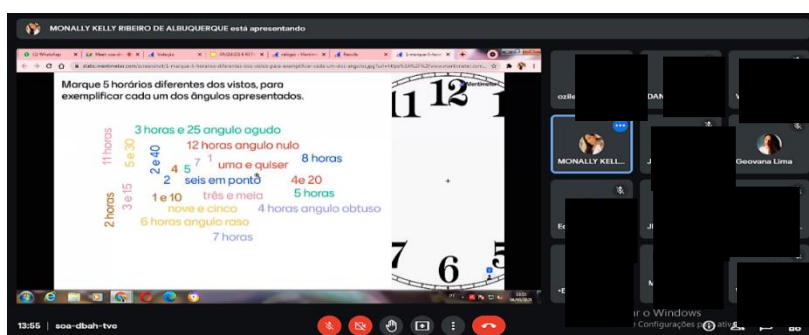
MONALLY KELLY RIBEIRO DE ALBUQUERQUE está apresentando

Marque 5 horários diferentes dos vistos, para exemplificar cada um dos ângulos apresentados.

3 horas e 25 angulo agudo
12 horas angulo nulo
8 horas
11 horas
5 e 30
2 e 40
4
5
7
1
uma e quiser
2
seis em ponto
4e 20
1 e 10
três e meia
5 horas
3 e 15
nove e cinco
4 horas angulo obtuso
2 horas
6 horas angulo raso
7 horas

11 12 1
7 6 5

ozile
DAN
MONALLY KELL...
Geovana Lima

r o Windows
Configurações p ativar

13:55 | soa-dbah-tvo